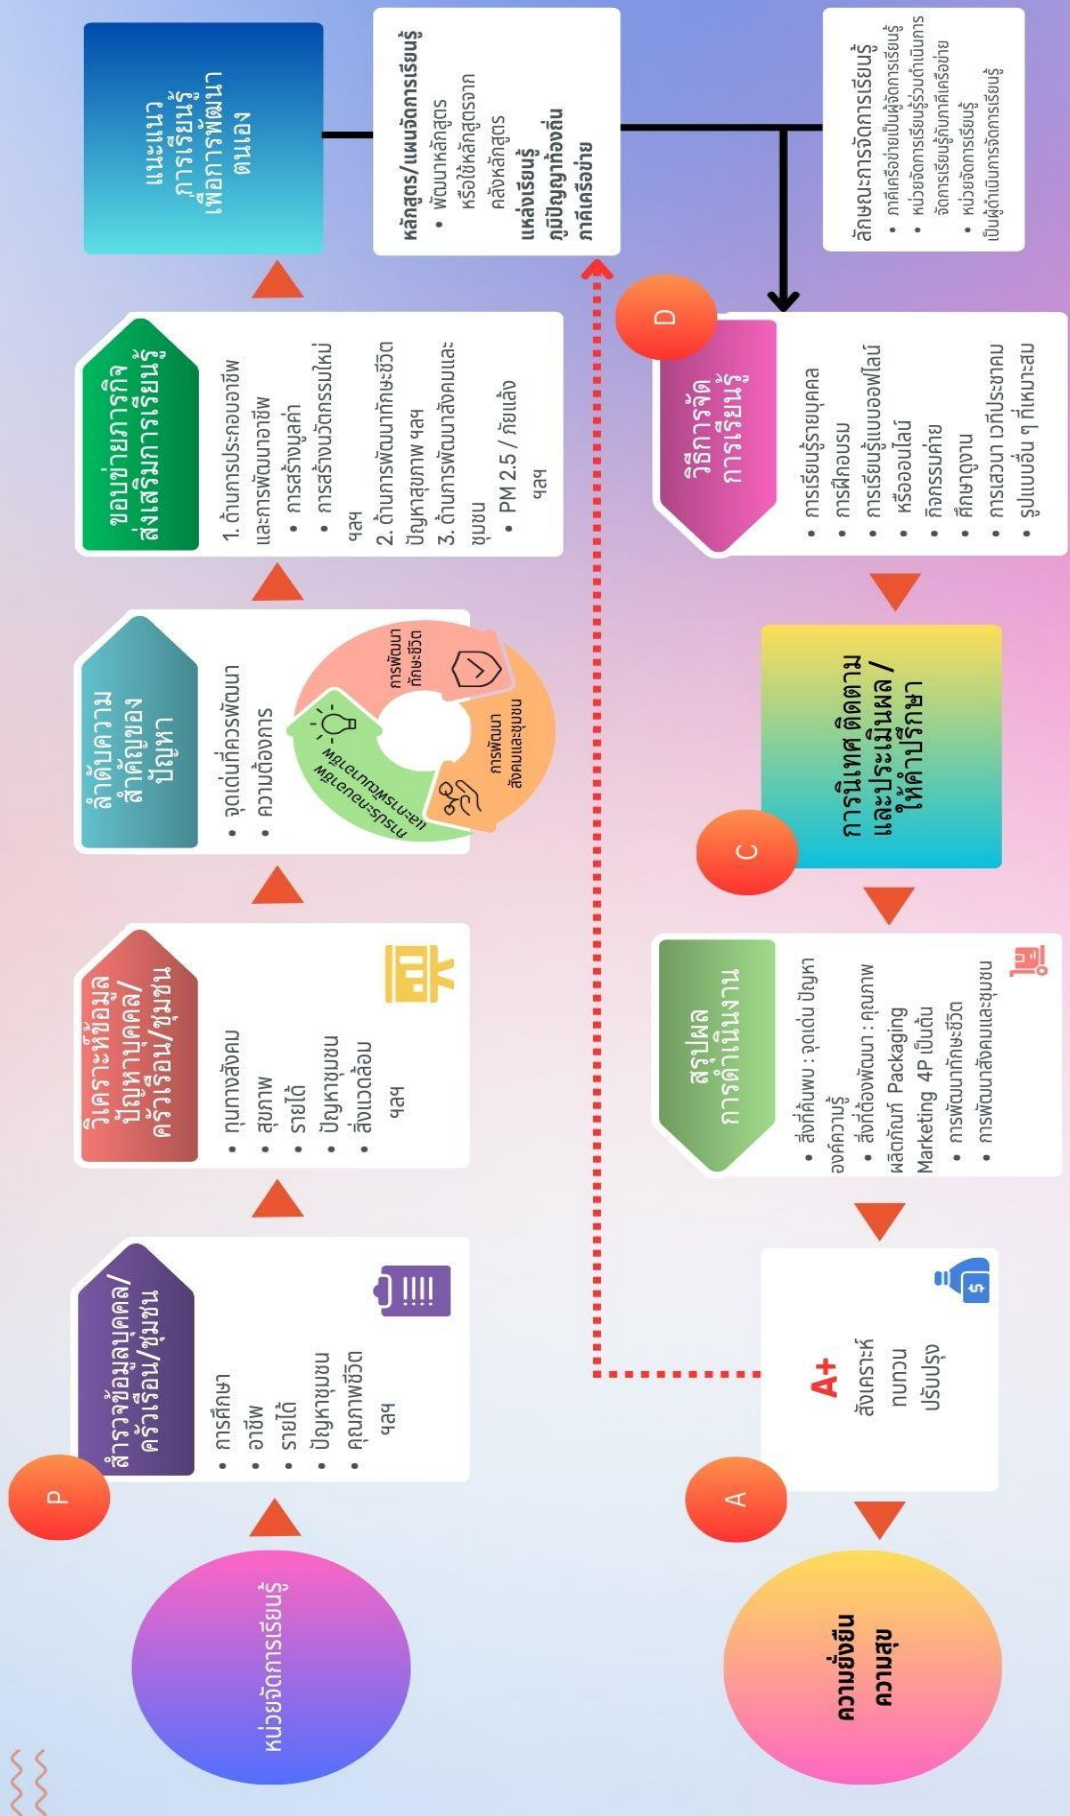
หน่วยจัดการเรียนรู้

P

สำรวจข้อมูลบุคคล/ครัวเรือน/ชุมชน

- การศึกษา
- อาชีพ
- รายได้
- ปัญหาชุมชน
- คุณภาพชีวิต ฯลฯ

วิเคราะห์ข้อมูลปัญหาบุคคล/ครัวเรือน/ชุมชน

- ทุนทางสังคม
- สุขภาพ
- รายได้
- ปัญหาชุมชน
- สิ่งแวดล้อม ฯลฯ

ลำดับความสำคัญของปัญหา

- จุดเด่นที่ควรพัฒนา
- ความต้องการ

การพัฒนาทักษะชีวิต

การพัฒนาสังคมและชุมชน

การประกอบอาชีพและการพัฒนาอาชีพ

ขอบข่ายภารกิจส่งเสริมการเรียนรู้

1. ด้านการประกอบอาชีพและการพัฒนาอาชีพ
- การสร้างมูลค่า
- การสร้างนวัตกรรมใหม่ ฯลฯ
2. ด้านการพัฒนาทักษะชีวิต ปัญหาสุขภาพ ฯลฯ
3. ด้านการพัฒนาสังคมและชุมชน
- PM 2.5 / ภัยแล้ง ฯลฯ

แนะแนวการเรียนรู้เพื่อการพัฒนาตนเอง

หลักสูตร/แผนจัดการเรียนรู้
- พัฒนาหลักสูตร หรือใช้หลักสูตรจากคลังหลักสูตร
แหล่งเรียนรู้ ภูมิปัญญาท้องถิ่น ภาคีเครือข่าย

ลักษณะการจัดการเรียนรู้
- ภาคีเครือข่ายเป็นผู้จัดการเรียนรู้
- หน่วยจัดการเรียนรู้ร่วมดำเนินการจัดการเรียนรู้กับภาคีเครือข่าย
- หน่วยจัดการเรียนรู้เป็นผู้ดำเนินการจัดการเรียนรู้

D

วิธีการจัดการเรียนรู้

- การเรียนรู้รายบุคคล
- การฝึกอบรม
- การเรียนรู้แบบออฟไลน์ หรือออนไลน์
- กิจกรรมค่าย
- ศึกษาดูงาน
- การเสวนา เวทีประชาคม
- รูปแบบอื่น ๆ ที่เหมาะสม

C

การนิเทศ ติดตาม และประเมินผล / ให้คำปรึกษา

สรุปผลการดำเนินงาน

- สิ่งที่ค้นพบ : จุดเด่น ปัญหา องค์ความรู้
- สิ่งที่ต้องพัฒนา : คุณภาพผลิตภัณฑ์ Packaging Marketing 4P เป็นต้น
- การพัฒนาทักษะชีวิต
- การพัฒนาสังคมและชุมชน

A+

สังเคราะห์
ทบทวน
ปรับปรุง

A

ความยั่งยืน
ความสุข